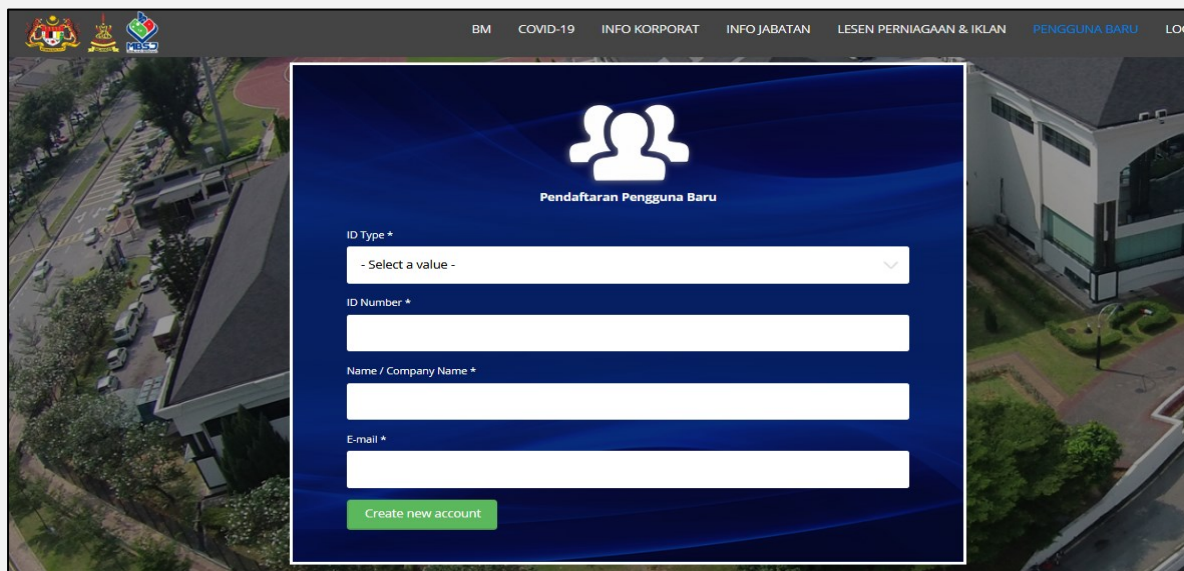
MBSJ

BM COVID-19 INFO KORPORAT INFO JABATAN LESEN PERNIAGAAN & IKLAN PENGGUNA BARU LO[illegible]

Pendaftaran Pengguna Baru

ID Type *

- Select a value -

ID Number *

Name / Company Name *

E-mail *

Create new account